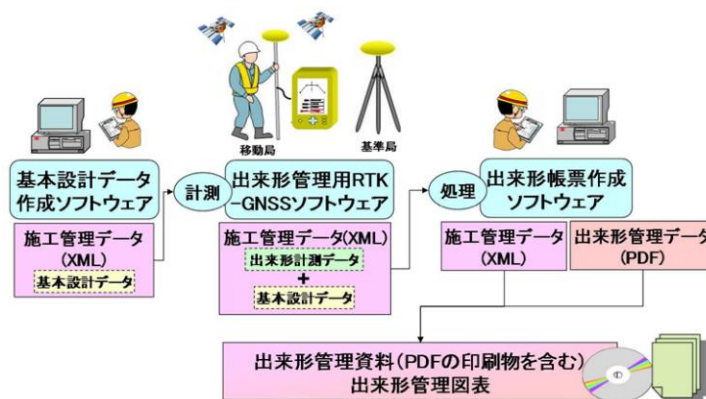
移動局

基準局

基本設計データ作成ソフトウェア

計測

出来形管理用RTK-GNSSソフトウェア

処理

出来形帳票作成ソフトウェア

施工管理データ(XML)

基本設計データ

施工管理データ(XML)

出来形計測データ

+

基本設計データ

施工管理データ(XML)

出来形管理データ(PDF)

出来形管理資料(PDFの印刷物を含む)
出来形管理図表